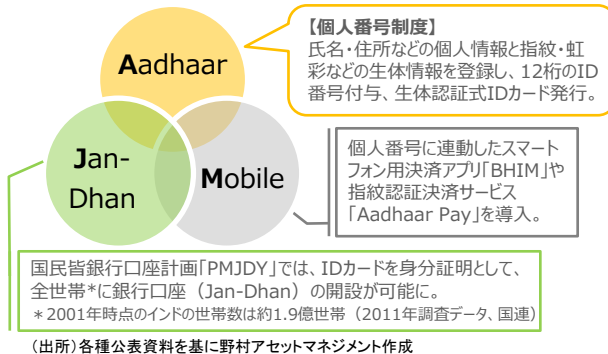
Aadhaar

Jan-Dhan

Mobile

【個人番号制度】
氏名・住所などの個人情報と指紋・虹彩などの生体情報を登録し、12桁のID番号付与、生体認証式IDカード発行。

個人番号に連動したスマートフォン用決済アプリ「BHIM」や指紋認証決済サービス「Aadhaar Pay」を導入。

国民皆銀行口座計画「PMJDY」では、IDカードを身分証明として、全世帯*に銀行口座（Jan-Dhan）の開設が可能に。
＊2001年時点のインドの世帯数は約1.9億世帯（2011年調査データ、国連）

（出所）各種公表資料を基に野村アセットマネジメント作成